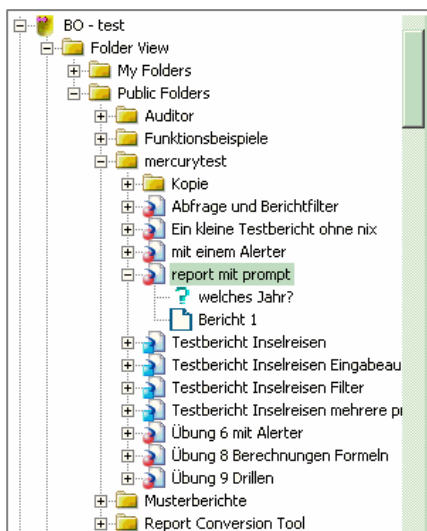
BO - test
Folder View
My Folders
Public Folders
Auditor
Funktionsbeispiele
mercurytest
Kopie
Abfrage und Berichtfilter
Ein kleine Testbericht ohne nix
mit einem Alerter
report mit prompt
welches Jahr?
Bericht 1
Testbericht Inselreisen
Testbericht Inselreisen Eingabeau
Testbericht Inselreisen Filter
Testbericht Inselreisen mehrere pı
Übung 6 mit Alerter
Übung 8 Berechnungen Formeln
Übung 9 Drillen
Musterberichte
Report Conversion Tool